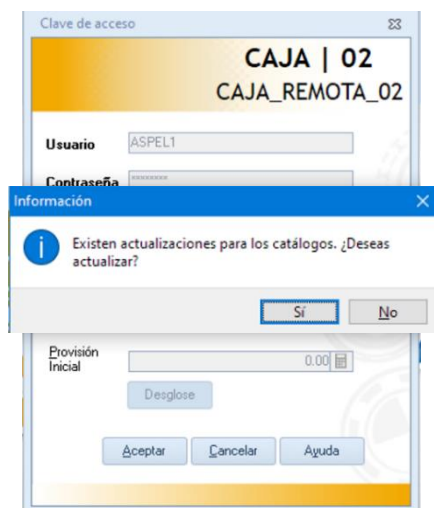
Clave de acceso

CAJA | 02
CAJA_REMOTA_02

Usuario ASPEL1

Contraseña ********

Información

Existen actualizaciones para los catálogos. ¿Deseas actualizar?

Sí No

Provisión Inicial 0.00

Desglose

Aceptar Cancelar Ayuda